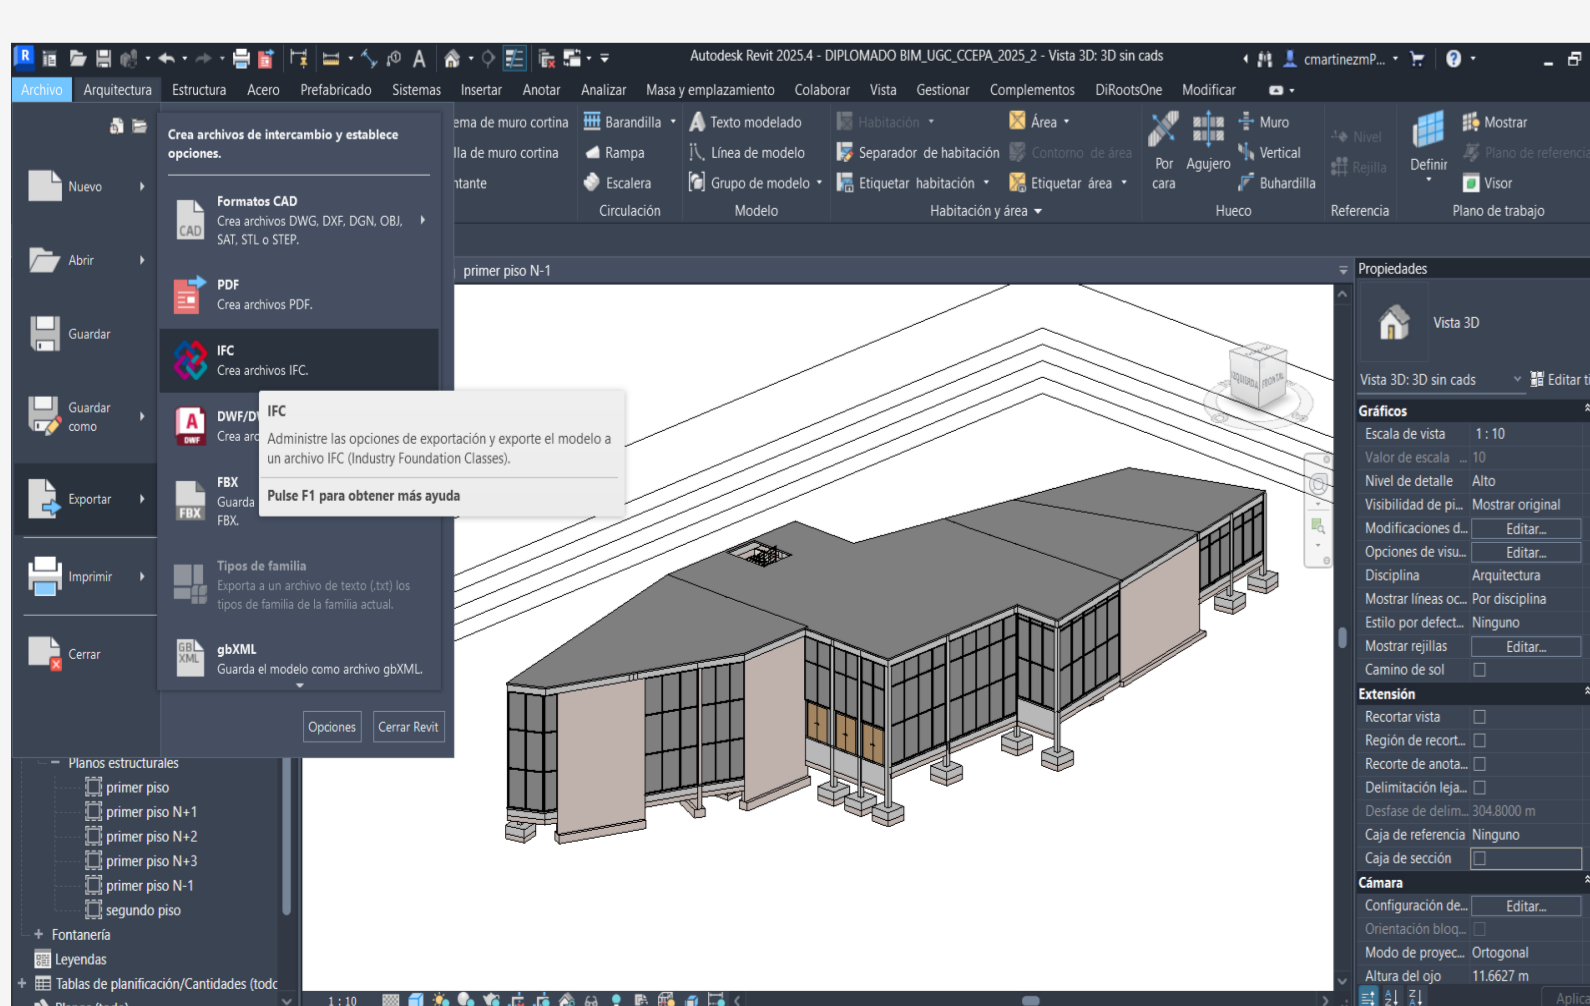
Autodesk Revit 2025.4 - DIPLOMADO BIM_UGC_CCEPA_2025_2 - Vista 3D: 3D sin cads

cmartinezmP...

Archivo Arquitectura Estructura Acero Prefabricado Sistemas Insertar Anotar Analizar Masa y emplazamiento Colaborar Vista Gestionar Complementos DiRootsOne Modificar

Crea archivos de intercambio y establece opciones.

Nuevo

Abrir

Guardar

Guardar como

Exportar

Imprimir

Cerrar

Formatos CAD
Crea archivos DWG, DXF, DGN, OBJ, SAT, STL o STEP.

PDF
Crea archivos PDF.

IFC
Crea archivos IFC.

DWF/D
Crea arc

FBX
Guarda
FBX.

Tipos de familia
Exporta a un archivo de texto (.txt) los tipos de familia de la familia actual.

gbXML
Guarda el modelo como archivo gbXML.

Opciones Cerrar Revit

IFC
Administre las opciones de exportación y exporte el modelo a un archivo IFC (Industry Foundation Classes).
Pulse F1 para obtener más ayuda

ema de muro cortina
lla de muro cortina
tante

Barandilla
Rampa
Escalera
Circulación

Texto modelado
Línea de modelo
Grupo de modelo
Modelo

Habitación
Separador de habitación
Etiquetar habitación
Área
Contorno de área
Etiquetar área
Habitación y área

Por cara
Agujero
Muro
Vertical
Buhardilla
Hueco

Nivel
Rejilla
Referencia

Definir
Mostrar
Plano de referencia
Visor
Plano de trabajo

primer piso N-1

Planos estructurales
primer piso
primer piso N+1
primer piso N+2
primer piso N+3
primer piso N-1
segundo piso
Fontanería
Leyendas
Tablas de planificación/Cantidades (todo

1 : 10

Propiedades
Vista 3D
Vista 3D: 3D sin cads
Editar ti

| Gráficos | |
|---|---|
| Escala de vista | 1 : 10 |
| Valor de escala | 10 |
| Nivel de detalle | Alto |
| Visibilidad de pi... | Mostrar original |
| Modificaciones d... | Editar... |
| Opciones de visu... | Editar... |
| Disciplina | Arquitectura |
| Mostrar líneas oc... | Por disciplina |
| Estilo por defect... | Ninguno |
| Mostrar rejillas | Editar... |
| Camino de sol | |
| Extensión | |
| Recortar vista | |
| Región de recort... | |
| Recorte de anota... | |
| Delimitación leja... | |
| Desfase de delim... | 304.8000 m |
| Caja de referencia | Ninguno |
| Caja de sección | |
| Cámara | |
| Configuración de... | Editar... |
| Orientación bloq... | |
| Modo de proyec... | Ortogonal |
| Altura del ojo | 11.6627 m |

Aplic